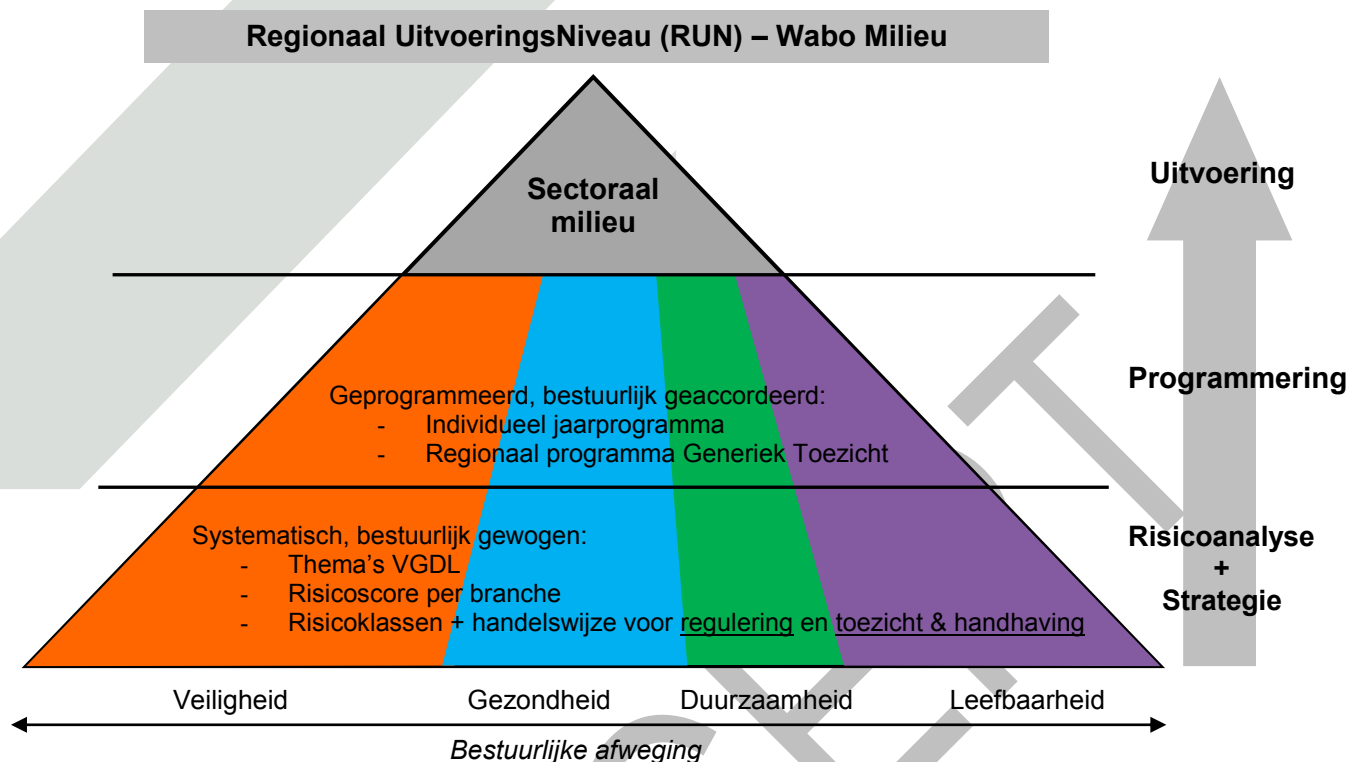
Regionaal UitvoeringsNiveau (RUN) – Wabo Milieu

Sectoraal milieu

Uitvoering

Geprogrammeerd, bestuurlijk geaccordeerd:
- Individueel jaarprogramma
- Regionaal programma Generiek Toezicht

Programmering

Systematisch, bestuurlijk gewogen:
- Thema's VGDL
- Risicoscore per branche
- Risicoklassen + handelswijze voor regulering en toezicht & handhaving

Risicoanalyse + Strategie

Veiligheid Gezondheid Duurzaamheid Leefbaarheid

Bestuurlijke afweging